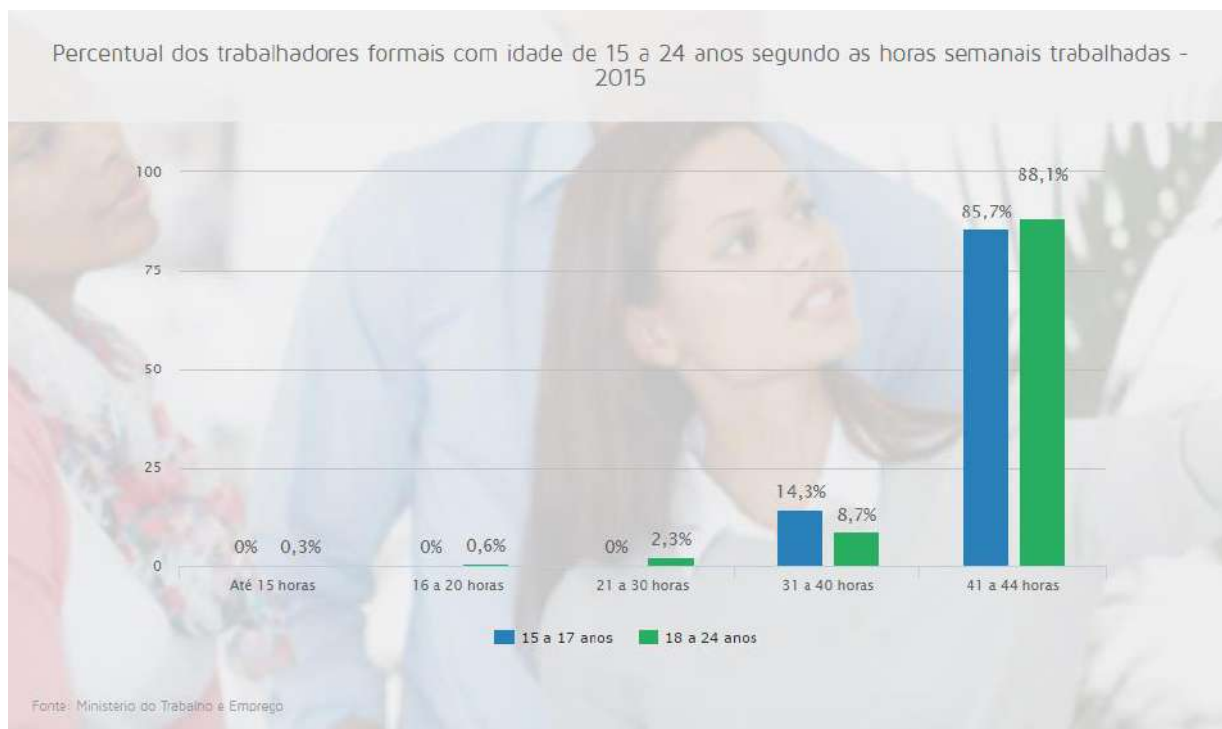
Percentual dos trabalhadores formais com idade de 15 a 24 anos segundo as horas semanais trabalhadas - 2015

100
75
50
25
0

0% 0,3%
Até 15 horas

0% 0,6%
16 a 20 horas

0% 2,3%
21 a 30 horas

14,3% 8,7%
31 a 40 horas

85,7% 88,1%
41 a 44 horas

15 a 17 anos
18 a 24 anos

Fonte: Ministerio do Trabalho e Emprego